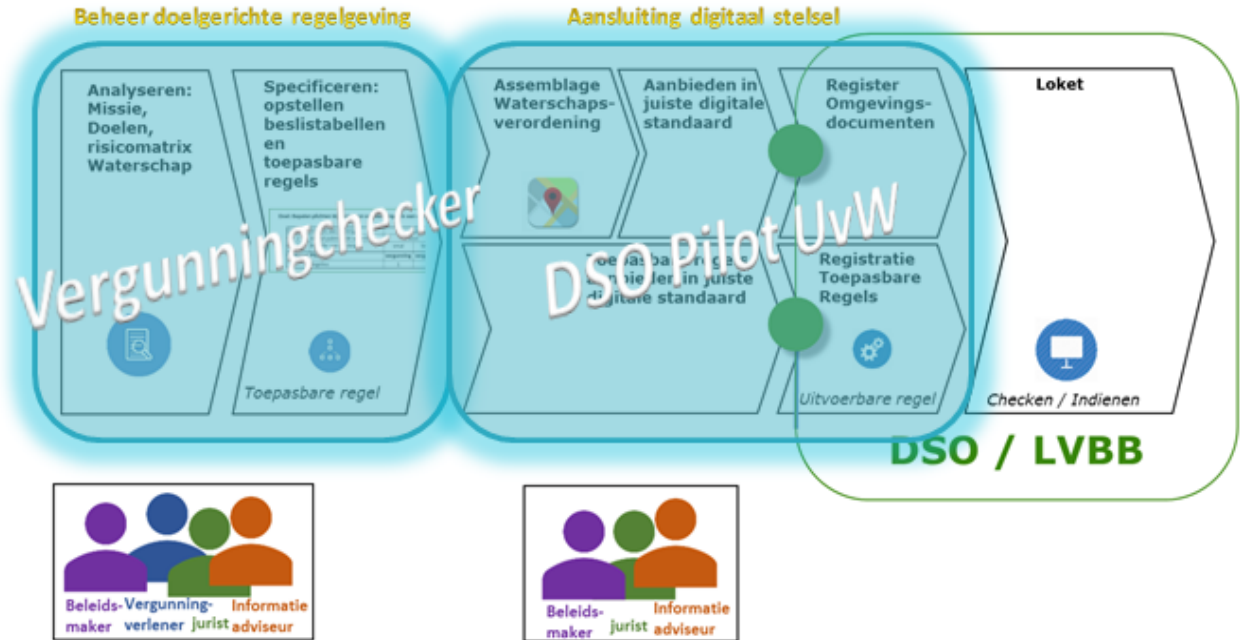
Beheer doelgerichte regelgeving

Aansluiting digitaal stelsel

Analyseren: Missie, Doelen, risicomatrix Waterschap

Specificeren: opstellen beslistabellen en toepasbare regels

Toepasbare regel

Vergunningchecker

Assemblage Waterschapsverordening

Aanbieden in juiste digitale standaard

Toepasbare regels aanbieden in juiste digitale standaard

DSO Pilot UvW

Register Omgevingsdocumenten

Registratie Toepasbare Regels

Uitvoerbare regel

Loket

Checken / Indienen

DSO / LVBB

Beleidsmaker
Vergunningverlener
jurist
Informatie adviseur

Beleidsmaker
jurist
Informatie adviseur